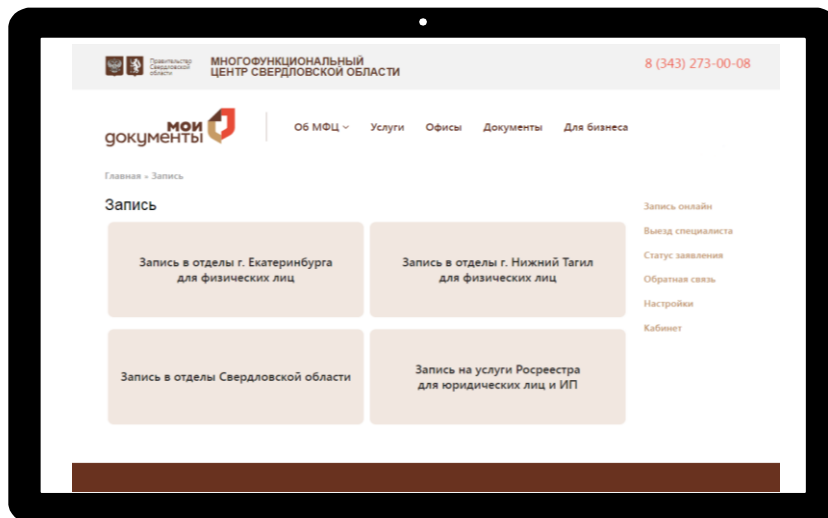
Правительство Свердловской области

МНОГОФУНКЦИОНАЛЬНЫЙ ЦЕНТР СВЕРДЛОВСКОЙ ОБЛАСТИ

8 (343) 273-00-08

мои документы

Об МФЦ Услуги Офисы Документы Для бизнеса

Главная » Запись

Запись

Запись в отделы г. Екатеринбурга для физических лиц

Запись в отделы г. Нижний Тагил для физических лиц

Запись в отделы Свердловской области

Запись на услуги Росреестра для юридических лиц и ИП

Запись онлайн
Выезд специалиста
Статус заявления
Обратная связь
Настройки
Кабинет